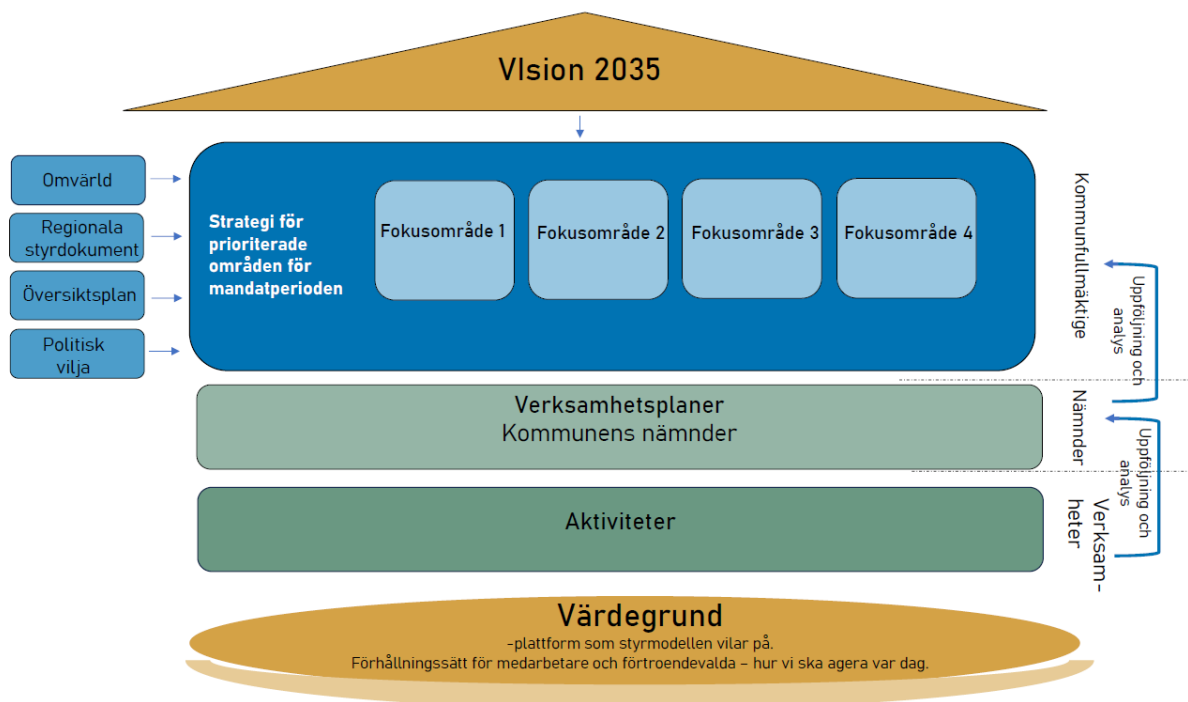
VIsion 2035

Omvärld

Regionala styrdokument

Översiktsplan

Politisk vilja

Strategi för prioriterade områden för mandatperioden

Fokusområde 1

Fokusområde 2

Fokusområde 3

Fokusområde 4

Kommunfullmäktige

Uppföljning och analys

Verksamhetsplaner
Kommunens nämnder

Nämnder

Uppföljning och analys

Aktiviteter

Verksamheter

Värdegrund
-plattform som styrmodellen vilar på.
Förhållningssätt för medarbetare och förtroendevalda – hur vi ska agera var dag.